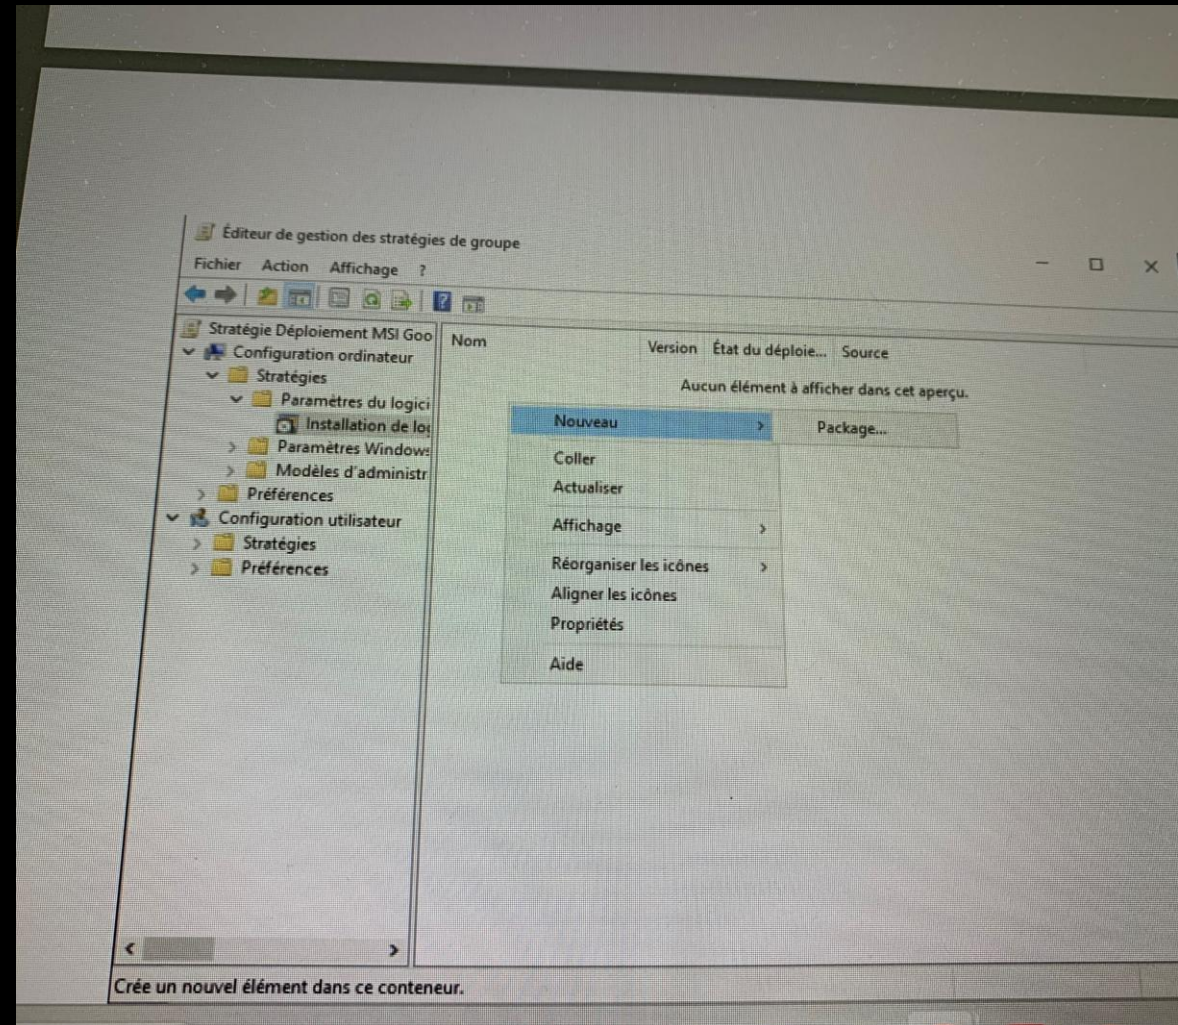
Éditeur de gestion des stratégies de groupe

Fichier Action Affichage ?

Stratégie Déploiement MSI Goo
Configuration ordinateur
Stratégies
Paramètres du logici
Installation de lo
Paramètres Window
Modèles d'administr
Préférences
Configuration utilisateur
Stratégies
Préférences

| Nom | Version | État du déploie... | Source |
|---|---|---|---|

Aucun élément à afficher dans cet aperçu.

Nouveau
Package...
Coller
Actualiser
Affichage
Réorganiser les icônes
Aligner les icônes
Propriétés
Aide

Crée un nouvel élément dans ce conteneur.